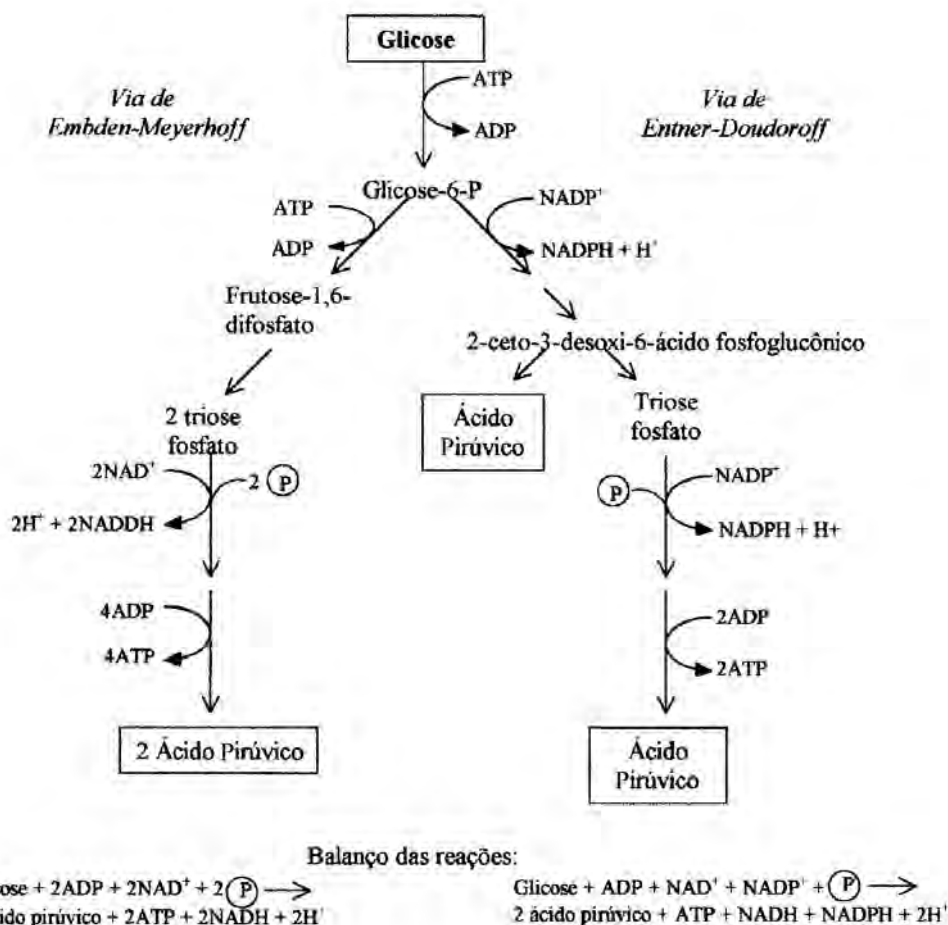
Glicose

ATP

ADP

Via de
Embden-Meyerhoff

Via de
Entner-Doudoroff

Glicose-6-P

ATP

ADP

$NADP^+$

$NADPH + H^+$

Frutose-1,6-difosfato

2-ceto-3-desoxi-6-ácido fosfoglucônico

2 triose fosfato

Ácido Pirúvico

Triose fosfato

$2NAD^+$

2 (P)

$2H^+ + 2NADDH$

(P)

$NADP^+$

NADPH + H+

4ADP

4ATP

2ADP

2ATP

2 Ácido Pirúvico

Ácido Pirúvico

Balanço das reações:

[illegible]ose + 2ADP + $2NAD^+$ + 2 (P) $\longrightarrow$
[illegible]ido pirúvico + 2ATP + 2NADH + $2H^+$

Glicose + ADP + $NAD^+$ + $NADP^+$ + (P) $\longrightarrow$
2 ácido pirúvico + ATP + NADH + NADPH + $2H^+$